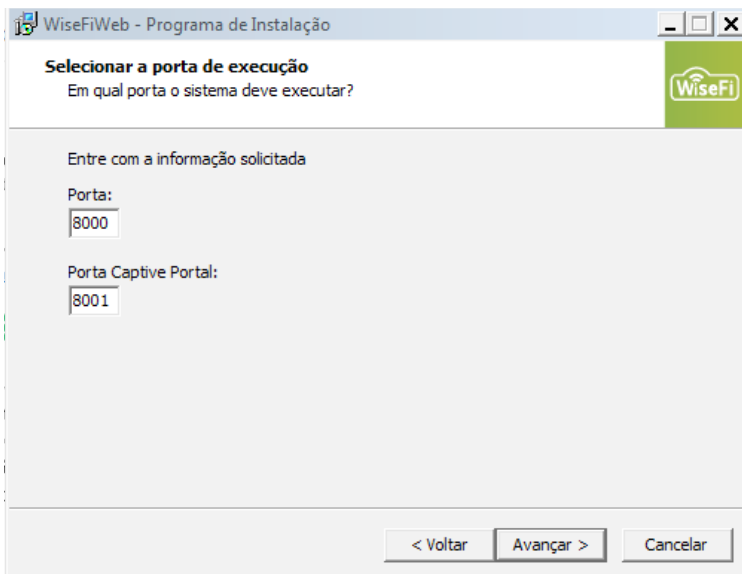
WiseFiWeb - Programa de Instalação

Selecionar a porta de execução
Em qual porta o sistema deve executar?

WiseFi

Entre com a informação solicitada

Porta:
8000

Porta Captive Portal:
8001

< Voltar
Avançar >
Cancelar